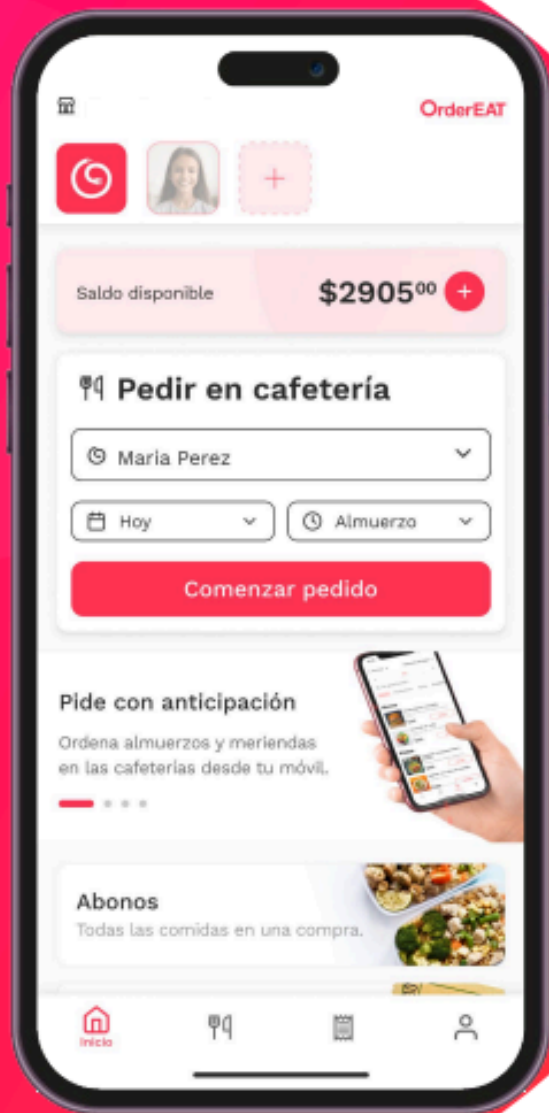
OrderEAT

+

Saldo disponible $2905$^{00}$ +

Pedir en cafetería

Maria Perez

Hoy

Almuerzo

Comenzar pedido

Pide con anticipación

Ordena almuerzos y meriendas en las cafeterías desde tu móvil.

Abonos

Todas las comidas en una compra.

Inicio